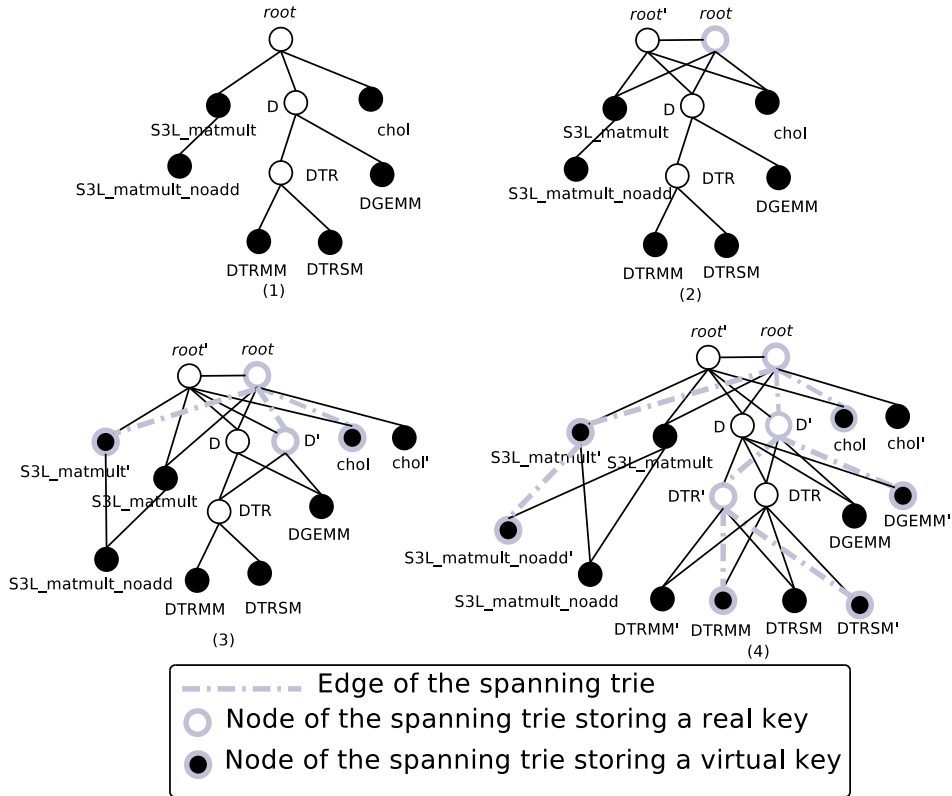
root
D
S3L_matmult
chol
S3L_matmult_noadd
DTR
DGEMM
DTRMM
DTRSM
(1)

root'
root
D
S3L_matmult
chol
S3L_matmult_noadd
DTR
DGEMM
DTRMM
DTRSM
(2)

root'
root
D
D'
S3L_matmult'
chol
chol'
S3L_matmult
DTR
DGEMM
S3L_matmult_noadd
DTRMM
DTRSM
(3)

root'
root
D
D'
S3L_matmult'
S3L_matmult
chol
chol'
DTR'
DTR
DGEMM'
DGEMM
S3L_matmult_noadd'
S3L_matmult_noadd
DTRMM'
DTRMM
DTRSM
DTRSM'
(4)

Edge of the spanning trie
Node of the spanning trie storing a real key
Node of the spanning trie storing a virtual key